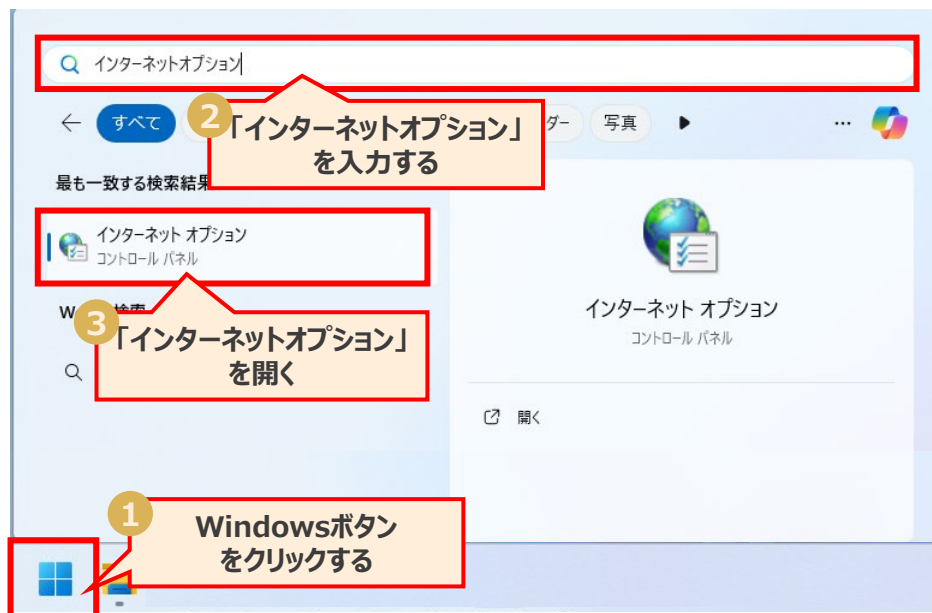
インターネットオプション

すべて

2 「インターネットオプション」を入力する

ダー

写真

...

最も一致する検索結果

インターネット オプション
コントロール パネル

W 検索

3 「インターネットオプション」を開く

インターネット オプション
コントロール パネル

開く

1 Windowsボタンをクリックする